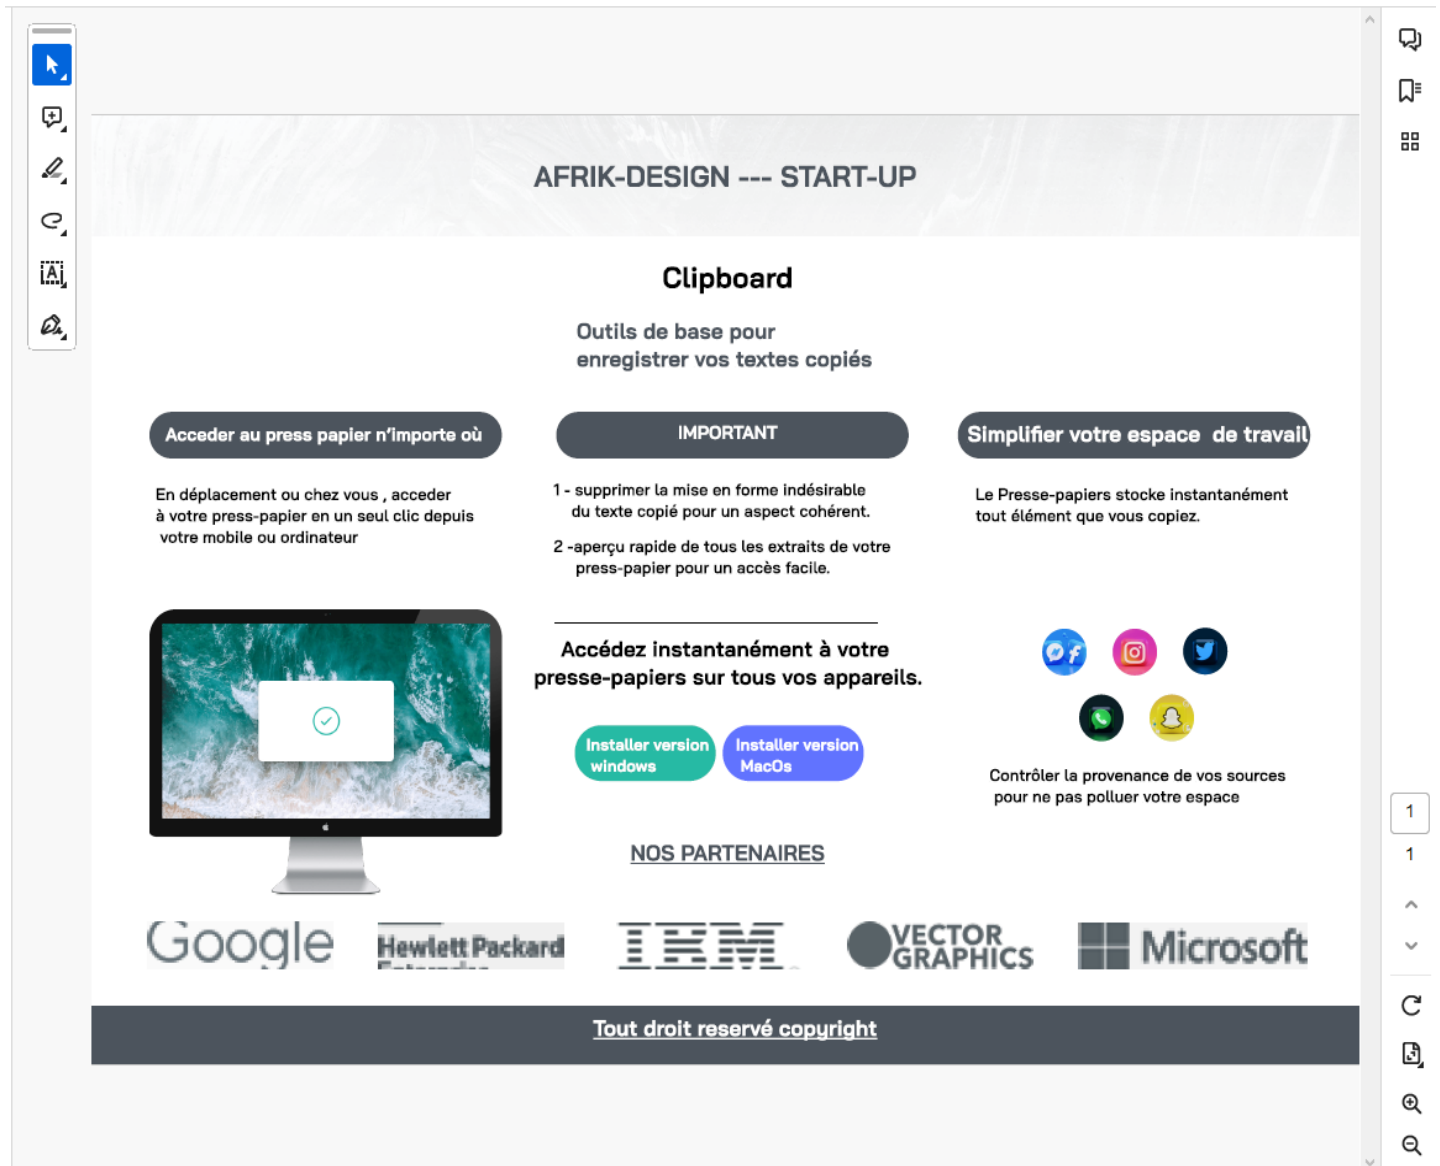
AFRIK-DESIGN --- START-UP

Clipboard

Outils de base pour enregistrer vos textes copiés

Acceder au press papier n'importe où

En déplacement ou chez vous , acceder à votre press-papier en un seul clic depuis votre mobile ou ordinateur

IMPORTANT

1 - supprimer la mise en forme indésirable du texte copié pour un aspect cohérent.

2 -aperçu rapide de tous les extraits de votre press-papier pour un accès facile.

Simplifier votre espace de travail

Le Presse-papiers stocke instantanément tout élément que vous copiez.

Accédez instantanément à votre presse-papiers sur tous vos appareils.

Installer version windows

Installer version MacOs

Contrôler la provenance de vos sources pour ne pas polluer votre espace

NOS PARTENAIRES

Google Hewlett Packard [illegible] IBM VECTOR GRAPHICS Microsoft

Tout droit reservé copyright

1

1